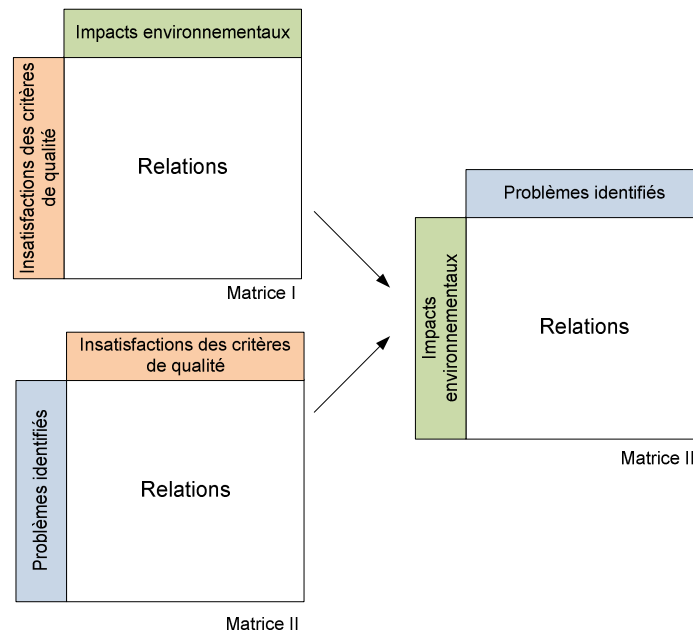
Impacts environnementaux

Insatisfactions des critères de qualité

Relations

Matrice I

Insatisfactions des critères de qualité

Problèmes identifiés

Relations

Matrice II

Problèmes identifiés

Impacts environnementaux

Relations

Matrice II